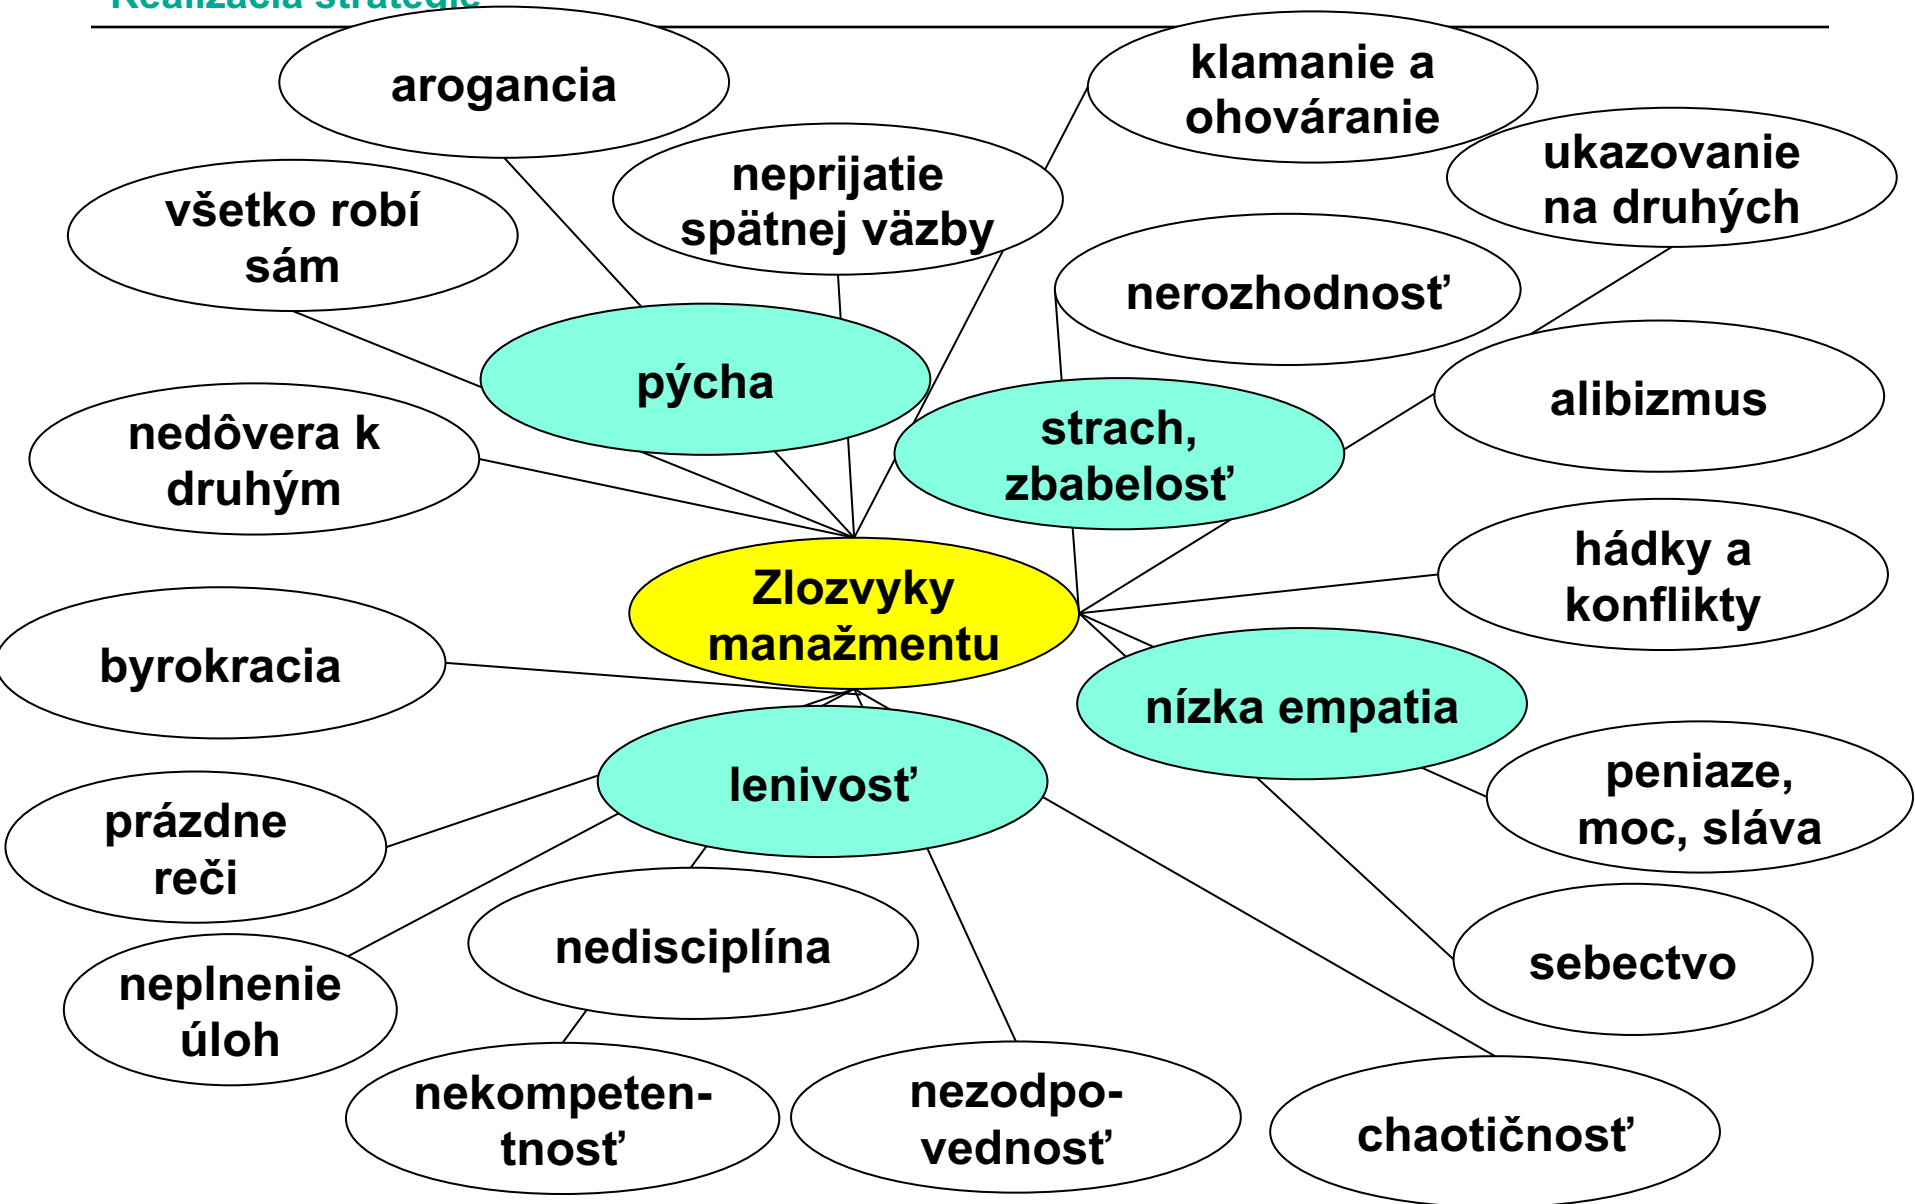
Realizácia stratégie

arogancia

klamanie a ohováranie

ukazovanie na druhých

neprijatie spätnej väzby

všetko robí sám

nerozhodnosť

pýcha

alibizmus

nedôvera k druhým

strach, zbabelosť

hádky a konflikty

Zlozvyky manažmentu

byrokracia

nízka empatia

lenivosť

peniaze, moc, sláva

prázdne reči

nedisciplína

sebectvo

neplnenie úloh

nekompetentnosť

nezodpovednosť

chaotičnosť